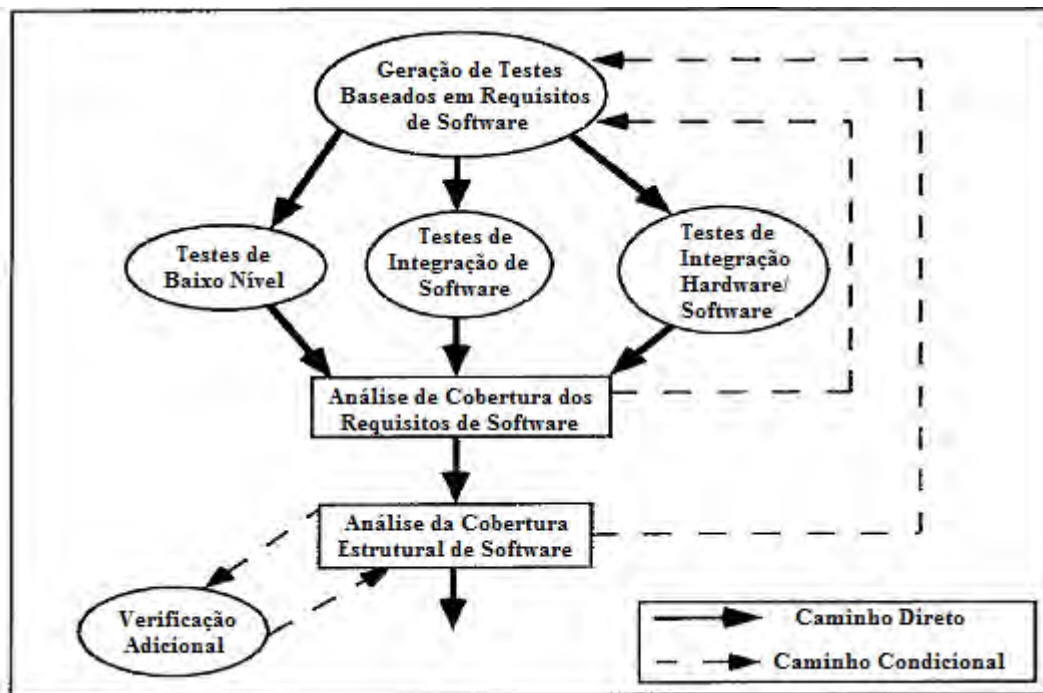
Geração de Testes Baseados em Requisitos de Software

Testes de Baixo Nível

Testes de Integração de Software

Testes de Integração Hardware/ Software

Análise de Cobertura dos Requisitos de Software

Análise da Cobertura Estrutural de Software

Verificação Adicional

Caminho Direto

Caminho Condicional